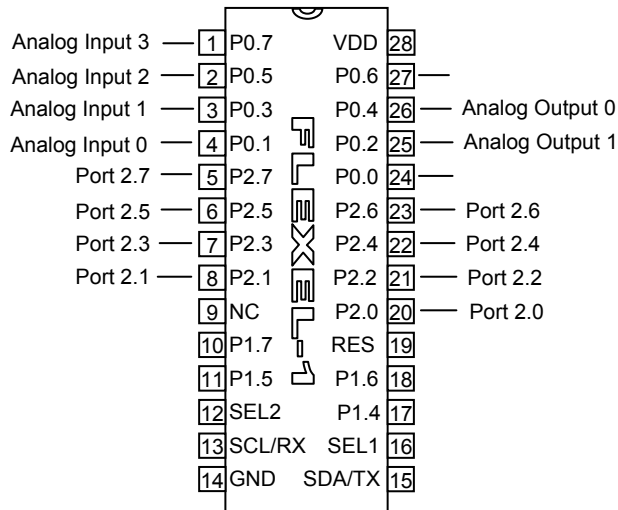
Analog Input 3 1 P0.7 VDD 28
Analog Input 2 2 P0.5 P0.6 27
Analog Input 1 3 P0.3 P0.4 26 Analog Output 0
Analog Input 0 4 P0.1 P0.2 25 Analog Output 1
Port 2.7 5 P2.7 P0.0 24
Port 2.5 6 P2.5 P2.6 23 Port 2.6
Port 2.3 7 P2.3 P2.4 22 Port 2.4
Port 2.1 8 P2.1 P2.2 21 Port 2.2
9 NC P2.0 20 Port 2.0
10 P1.7 RES 19
11 P1.5 P1.6 18
12 SEL2 P1.4 17
13 SCL/RX SEL1 16
14 GND SDA/TX 15

FLEXEL-1